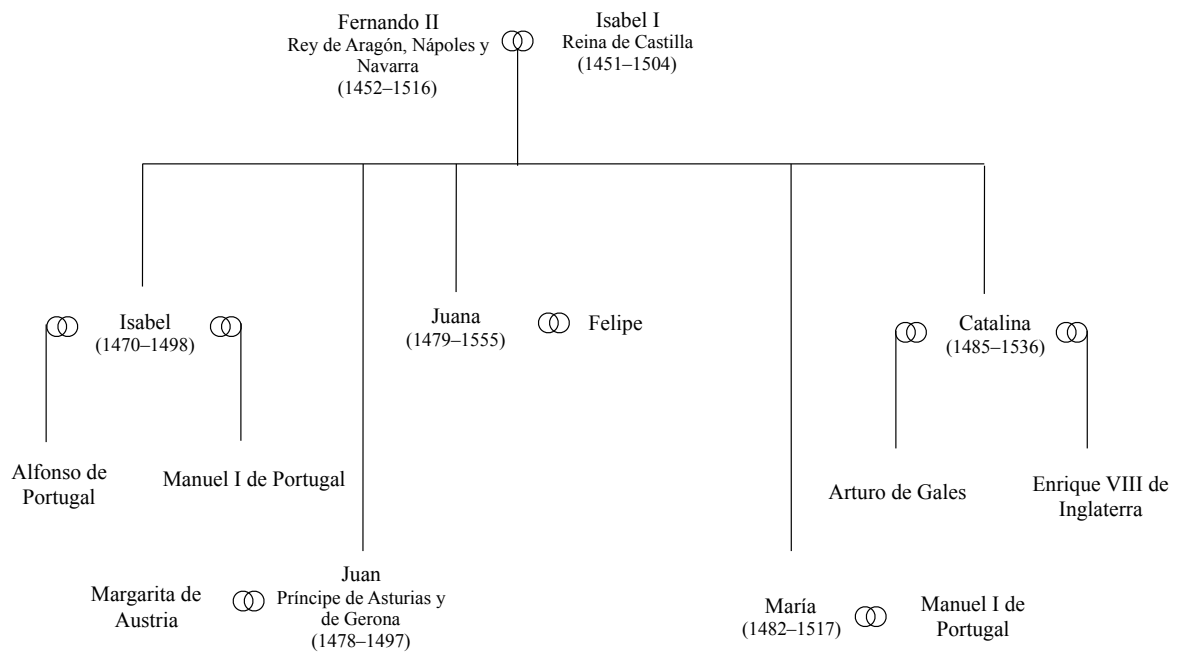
Fernando II
Rey de Aragón, Nápoles y Navarra
(1452–1516)

Isabel I
Reina de Castilla
(1451–1504)

Isabel
(1470–1498)

Alfonso de Portugal

Manuel I de Portugal

Juana
(1479–1555)

Felipe

Catalina
(1485–1536)

Arturo de Gales

Enrique VIII de Inglaterra

Margarita de Austria

Juan
Príncipe de Asturias y de Gerona
(1478–1497)

María
(1482–1517)

Manuel I de Portugal